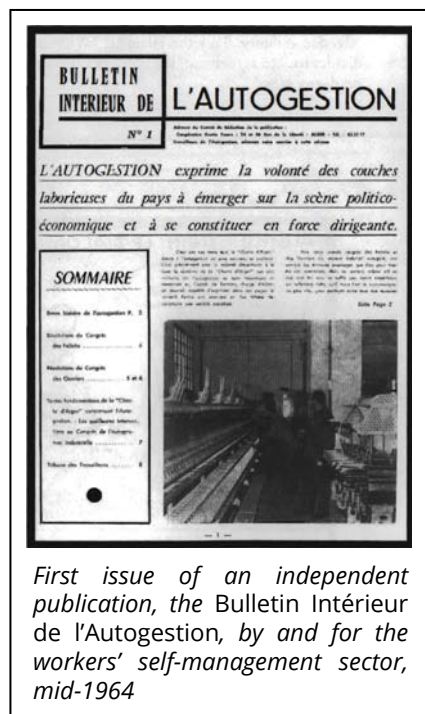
BULLETIN INTERIEUR DE L'AUTOGESTION

N° 1

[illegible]

L'AUTOGESTION exprime la volonté des couches laborieuses du pays à émerger sur la scène politico-économique et à se constituer en force dirigeante.

SOMMAIRE

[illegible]

Suite Page 2

— 1 —

First issue of an independent publication, the Bulletin Intérieur de l'Autogestion, by and for the workers' self-management sector, mid-1964